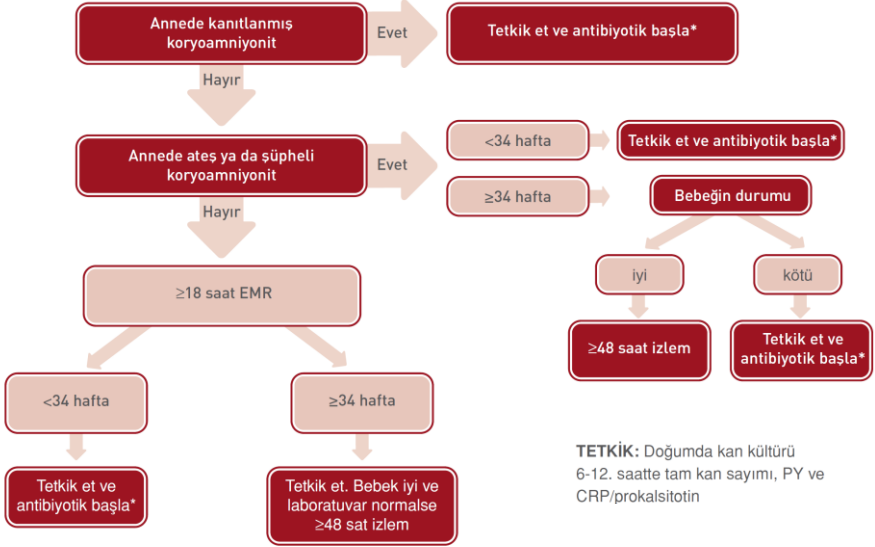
Annede kanıtlanmış koryoamniyonit

Evet

Tetkik et ve antibiyotik başla*

Hayır

Annede ateş ya da şüpheli koryoamniyonit

Evet

<34 hafta

Tetkik et ve antibiyotik başla*

≥34 hafta

Bebeğin durumu

Hayır

iyi

kötü

≥18 saat EMR

≥48 saat izlem

Tetkik et ve antibiyotik başla*

<34 hafta

≥34 hafta

TETKİK: Doğumda kan kültürü 6-12. saatte tam kan sayımı, PY ve CRP/prokalsitotin

Tetkik et ve antibiyotik başla*

Tetkik et. Bebek iyi ve laboratuvar normalse ≥48 sat izlem